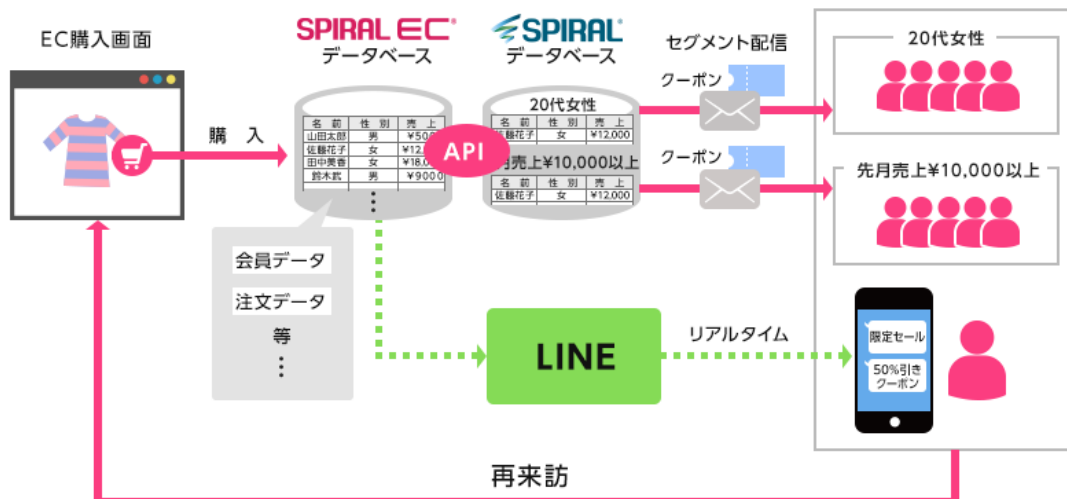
EC購入画面

購 入

SPIRAL EC®
データベース

| 名 前 | 性 別 | 売 上 |
|---|---|---|
| 山田太郎 | 男 | ¥50,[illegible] |
| 佐藤花子 | 女 | ¥12,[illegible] |
| 田中美香 | 女 | ¥18,0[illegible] |
| 鈴木武 | 男 | ¥900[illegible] |

会員データ

注文データ

等

API

SPIRAL®
データベース

20代女性

| 名 前 | 性 別 | 売 上 |
|---|---|---|
| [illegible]藤花子 | 女 | ¥12,000 |

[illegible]月売上¥10,000以上

| 名 前 | 性 別 | 売 上 |
|---|---|---|
| 佐藤花子 | 女 | ¥12,000 |

セグメント配信

クーポン

クーポン

20代女性

先月売上¥10,000以上

LINE

リアルタイム

限定セール

50%引き
クーポン

再来訪